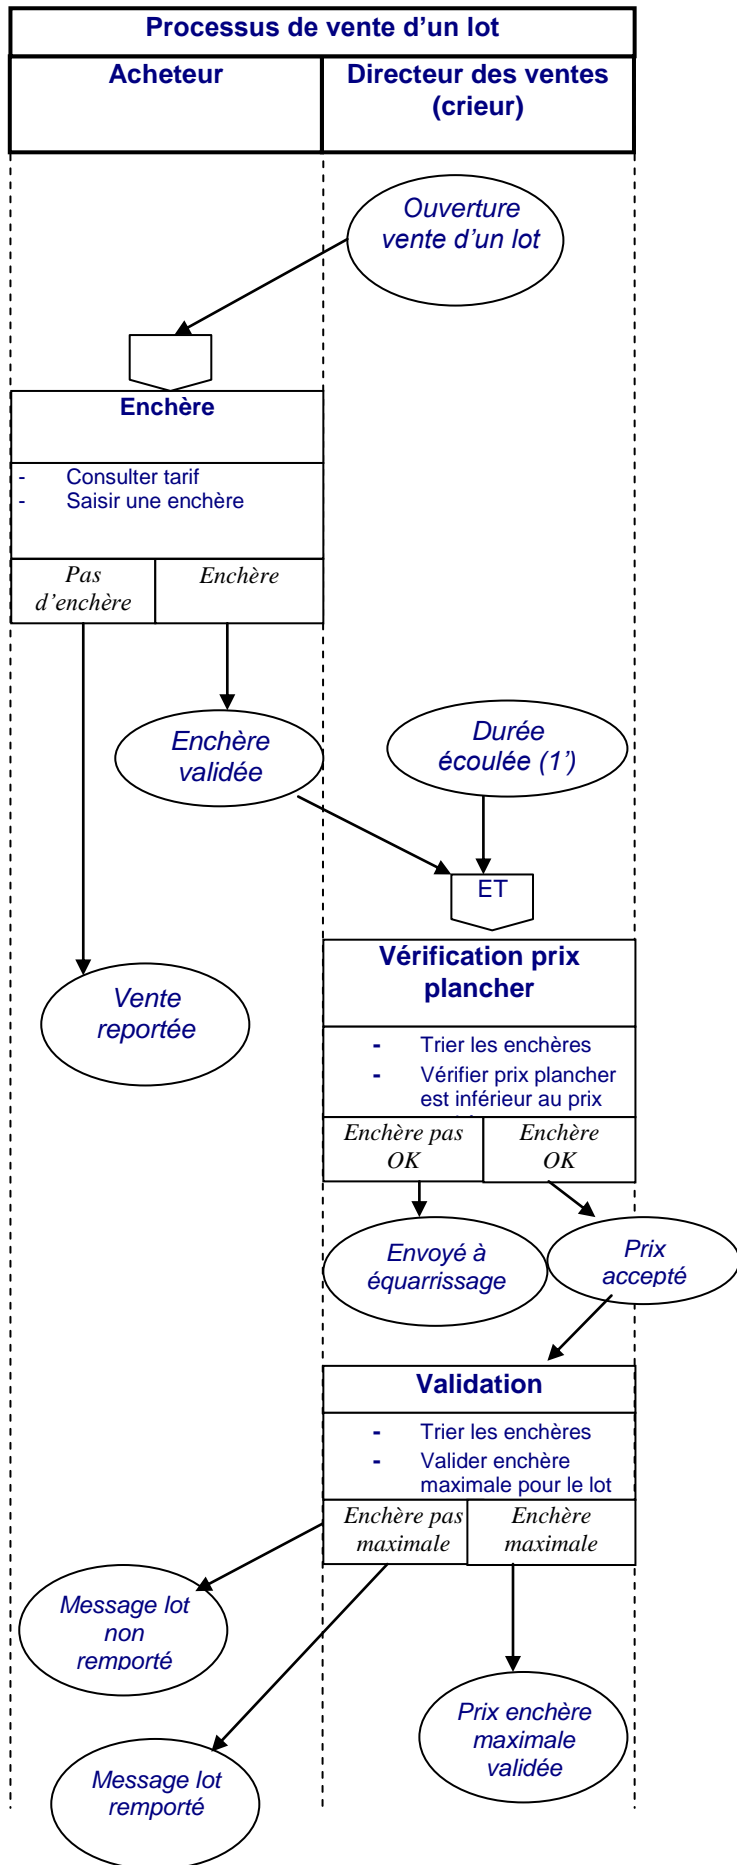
Processus de vente d'un lot

Acheteur

Directeur des ventes (crieur)

Ouverture vente d'un lot

Enchère

- Consulter tarif
- Saisir une enchère

Pas d'enchère

Enchère

Enchère validée

Durée écoulée (1')

ET

Vente reportée

Vérification prix plancher

- Trier les enchères
- Vérifier prix plancher est inférieur au prix

Enchère pas OK

Enchère OK

Envoyé à équarrissage

Prix accepté

Validation

- Trier les enchères
- Valider enchère maximale pour le lot

Enchère pas maximale

Enchère maximale

Message lot non remporté

Message lot remporté

Prix enchère maximale validée